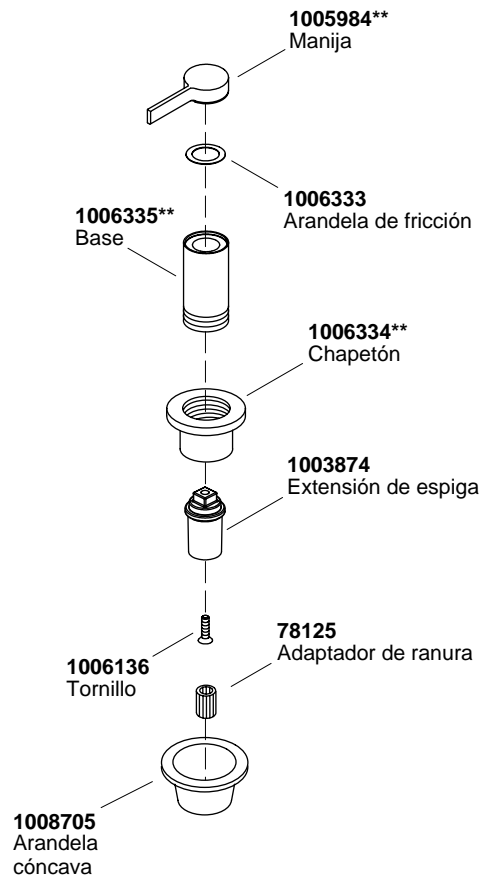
**1005984****
Manija

**1006333**
Arandela de fricción

**1006335****
Base

**1006334****
Chapetón

**1003874**
Extensión de espiga

**78125**
Adaptador de ranura

**1006136**
Tornillo

**1008705**
Arandela cóncava